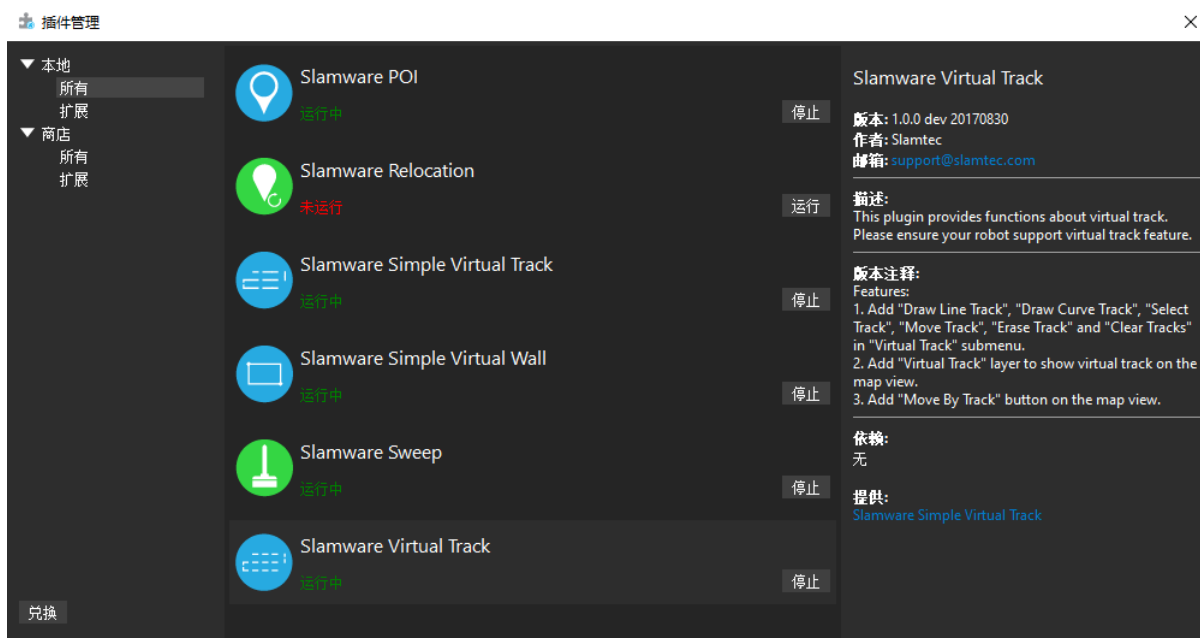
插件管理

▼ 本地
所有
扩展
▼ 商店
所有
扩展

兑换

Slamware POI
运行中
停止

Slamware Relocation
未运行
运行

Slamware Simple Virtual Track
运行中
停止

Slamware Simple Virtual Wall
运行中
停止

Slamware Sweep
运行中
停止

Slamware Virtual Track
运行中
停止

Slamware Virtual Track

版本: 1.0.0 dev 20170830
作者: Slamtec
邮箱: support@slamtec.com

描述:
This plugin provides functions about virtual track. Please ensure your robot support virtual track feature.

版本注释:
Features:
1. Add "Draw Line Track", "Draw Curve Track", "Select Track", "Move Track", "Erase Track" and "Clear Tracks" in "Virtual Track" submenu.
2. Add "Virtual Track" layer to show virtual track on the map view.
3. Add "Move By Track" button on the map view.

依赖:
无

提供:
Slamware Simple Virtual Track